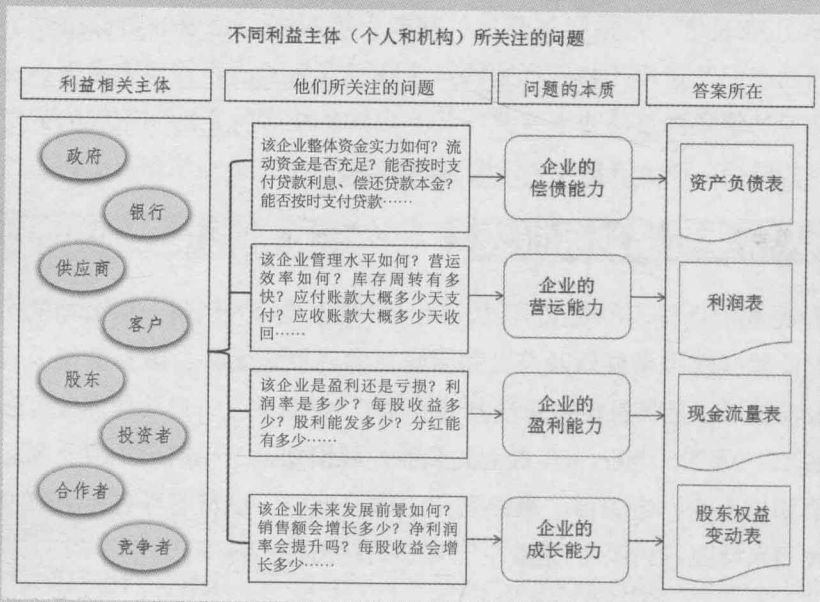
不同利益主体（个人和机构）所关注的问题

利益相关主体

他们所关注的问题

问题的本质

答案所在

政府

银行

供应商

客户

股东

投资者

合作者

竞争者

该企业整体资金实力如何？流动资金是否充足？能否按时支付贷款利息、偿还贷款本金？能否按时支付贷款……

企业的偿债能力

资产负债表

该企业管理水平如何？营运效率如何？库存周转有多快？应付账款大概多少天支付？应收账款大概多少天收回……

企业的营运能力

利润表

该企业是盈利还是亏损？利润率是多少？每股收益多少？股利能发多少？分红能有多少……

企业的盈利能力

现金流量表

该企业未来发展前景如何？销售额会增长多少？净利润率会提升吗？每股收益会增长多少……

企业的成长能力

股东权益变动表